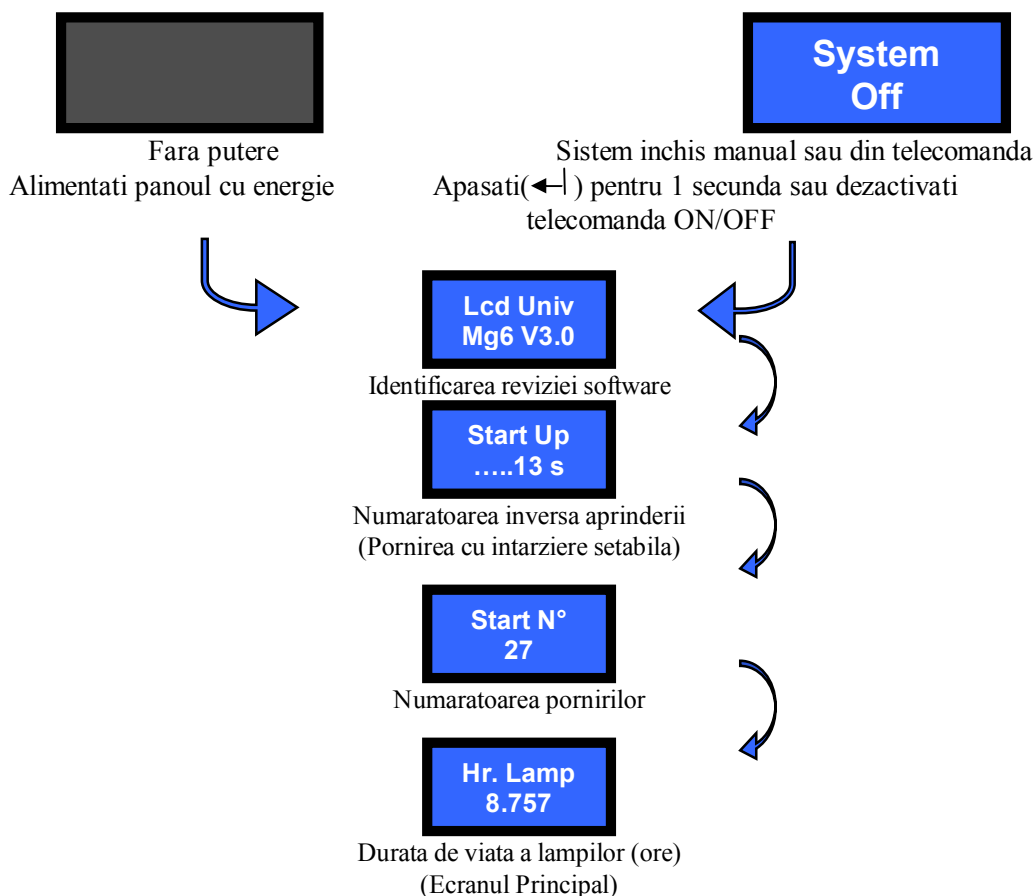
System Off

Fara putere
Alimentati panoul cu energie

Sistem inchis manual sau din telecomanda
Apasati($\leftarrow\!\!\rfloor$) pentru 1 secunda sau dezactivati telecomanda ON/OFF

Lcd Univ
Mg6 V3.0

Identificarea reviziei software

Start Up
…..13 s

Numaratoarea inversa aprinderii
(Pornirea cu intarziere setabila)

Start N°
27

Numaratoarea pornirilor

Hr. Lamp
8.757

Durata de viata a lampilor (ore)
(Ecranul Principal)